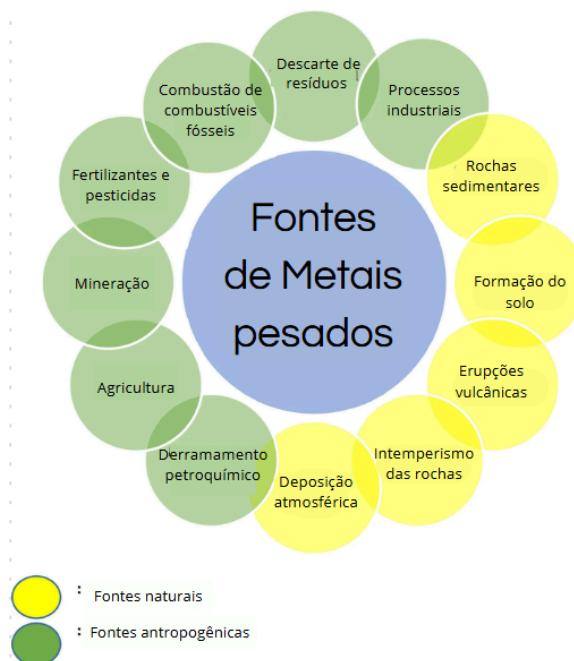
Fontes de Metais pesados

Descarte de resíduos

Processos industriais

Rochas sedimentares

Formação do solo

Erupções vulcânicas

Intemperismo das rochas

Deposição atmosférica

Derramamento petroquímico

Agricultura

Mineração

Fertilizantes e pesticidas

Combustão de combustíveis fósseis

: Fontes naturais

: Fontes antropogênicas